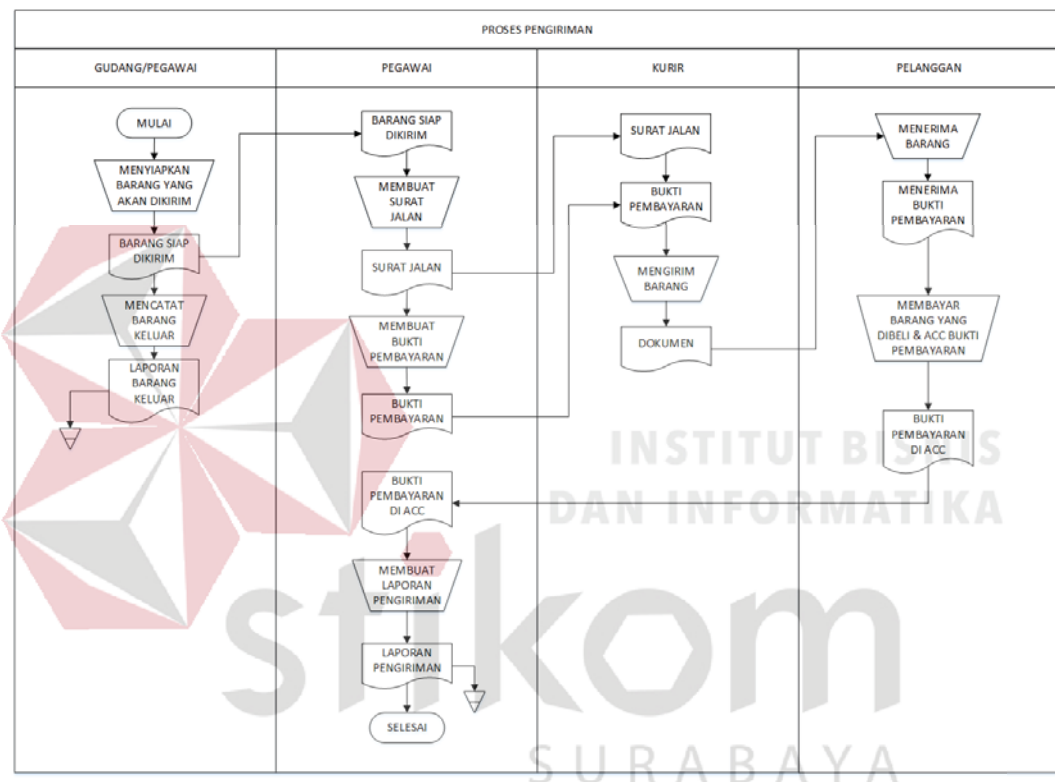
PROSES PENGIRIMAN

GUDANG/PEGAWAI

MULAI

MENYIAPKAN BARANG YANG AKAN DIKIRIM

BARANG SIAP DIKIRIM

MENCATAT BARANG KELUAR

LAPORAN BARANG KELUAR

PEGAWAI

BARANG SIAP DIKIRIM

MEMBUAT SURAT JALAN

SURAT JALAN

MEMBUAT BUKTI PEMBAYARAN

BUKTI PEMBAYARAN

BUKTI PEMBAYARAN DI ACC

MEMBUAT LAPORAN PENGIRIMAN

LAPORAN PENGIRIMAN

SELESAI

KURIR

SURAT JALAN

BUKTI PEMBAYARAN

MENGIRIM BARANG

DOKUMEN

PELANGGAN

MENERIMA BARANG

MENERIMA BUKTI PEMBAYARAN

MEMBAYAR BARANG YANG DIBELI & ACC BUKTI PEMBAYARAN

BUKTI PEMBAYARAN DI ACC

INSTITUT BISNIS DAN INFORMATIKA

stikom

SURABAYA